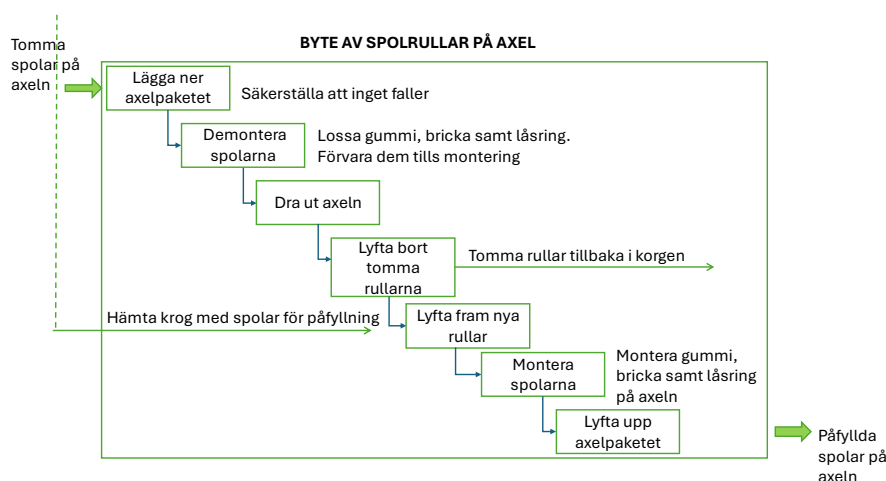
BYTE AV SPOLRULLAR PÅ AXEL

Tomma spolar på axeln

Lägga ner axelpaketet

Säkerställa att inget faller

Demontera spolarna

Lossa gummi, bricka samt låsring. Förvara dem tills montering

Dra ut axeln

Lyfta bort tomma rullarna

Tomma rullar tillbaka i korgen

Hämta krog med spolar för påfyllning

Lyfta fram nya rullar

Montera spolarna

Montera gummi, bricka samt låsring på axeln

Lyfta upp axelpaketet

Påfyllda spolar på axeln